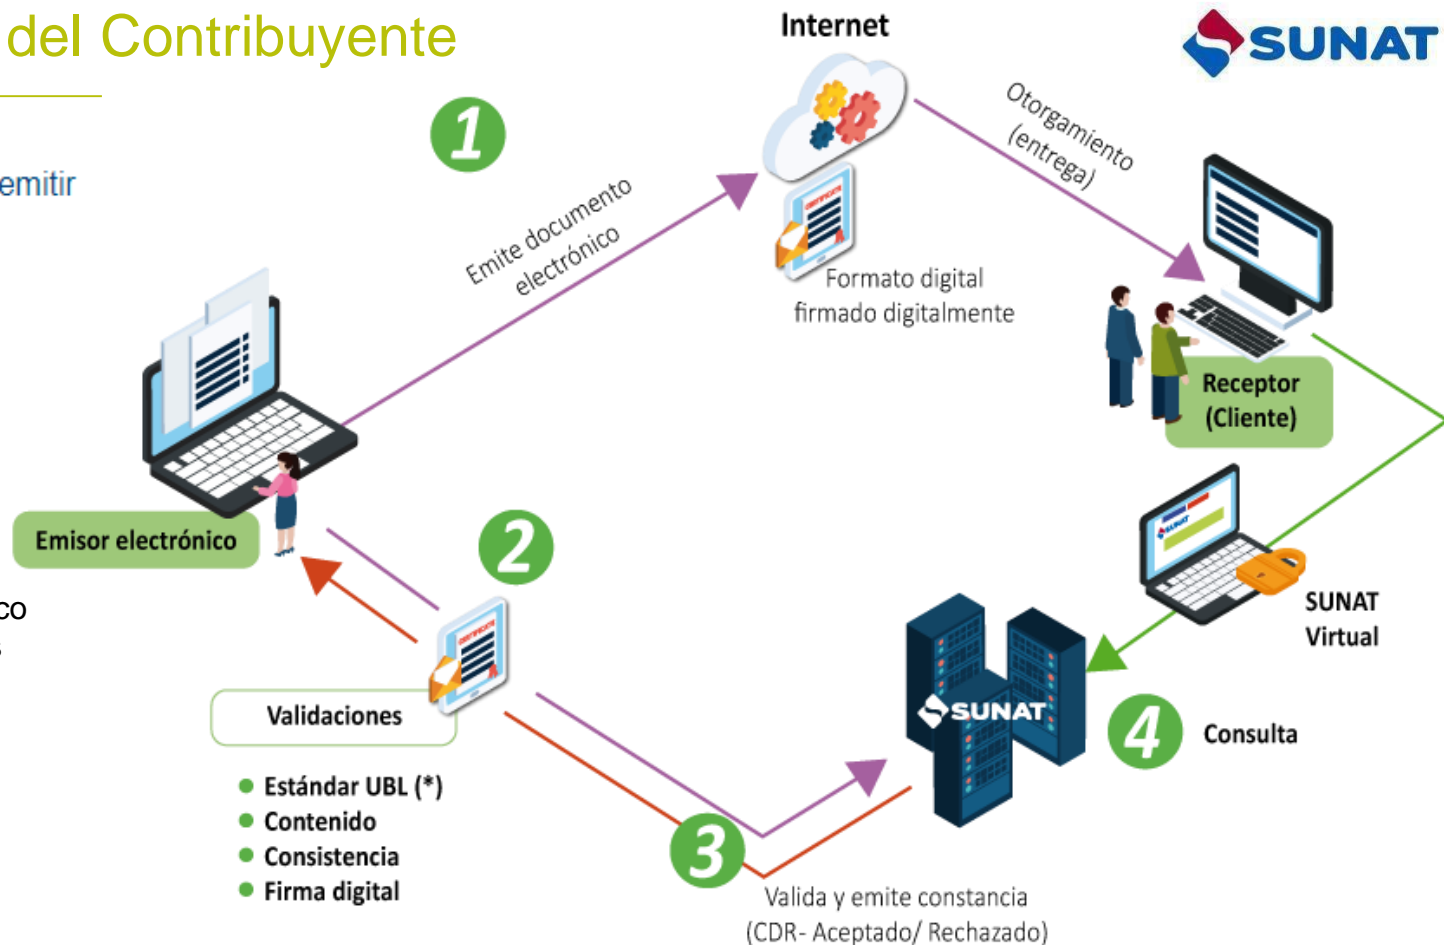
del Contribuyente

emitir

co

Internet

SUNAT

1

Emite documento electrónico

Otorgamiento (entrega)

Formato digital firmado digitalmente

Receptor (Cliente)

Emisor electrónico

2

SUNAT Virtual

SUNAT

4

Consulta

Validaciones

- Estándar UBL (*)
- Contenido
- Consistencia
- Firma digital

3

Valida y emite constancia (CDR- Aceptado/ Rechazado)